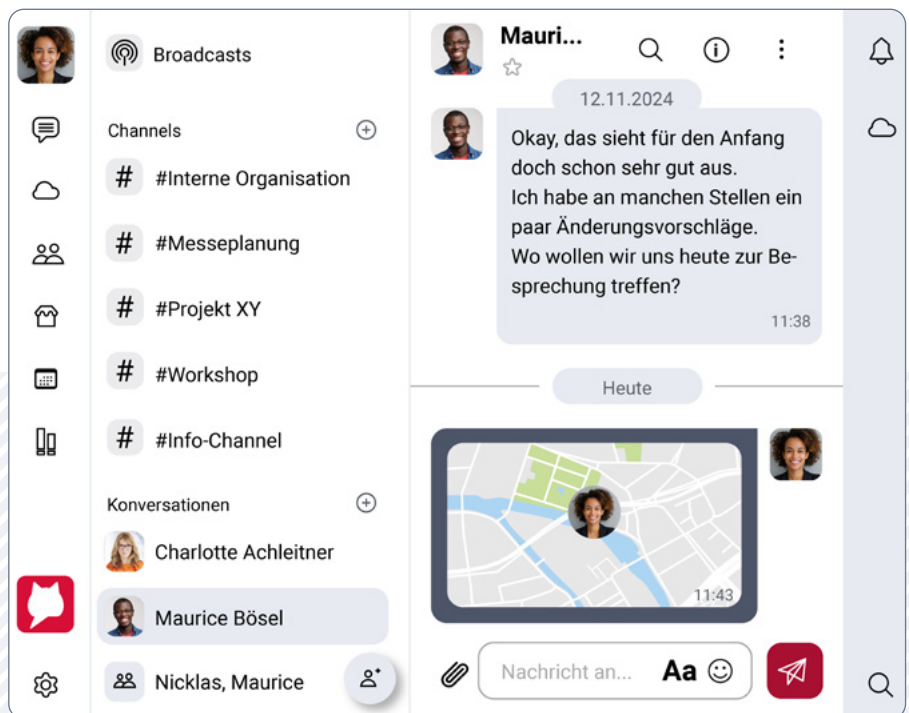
Broadcasts

Channels

#Interne Organisation

#Messeplanung

#Projekt XY

#Workshop

#Info-Channel

Konversationen

Charlotte Achleitner

Maurice Bösel

Nicklas, Maurice

Mauri...

12.11.2024

Okay, das sieht für den Anfang doch schon sehr gut aus.
Ich habe an manchen Stellen ein paar Änderungsvorschläge.
Wo wollen wir uns heute zur Besprechung treffen?

11:38

Heute

11:43

Nachricht an...

Aa